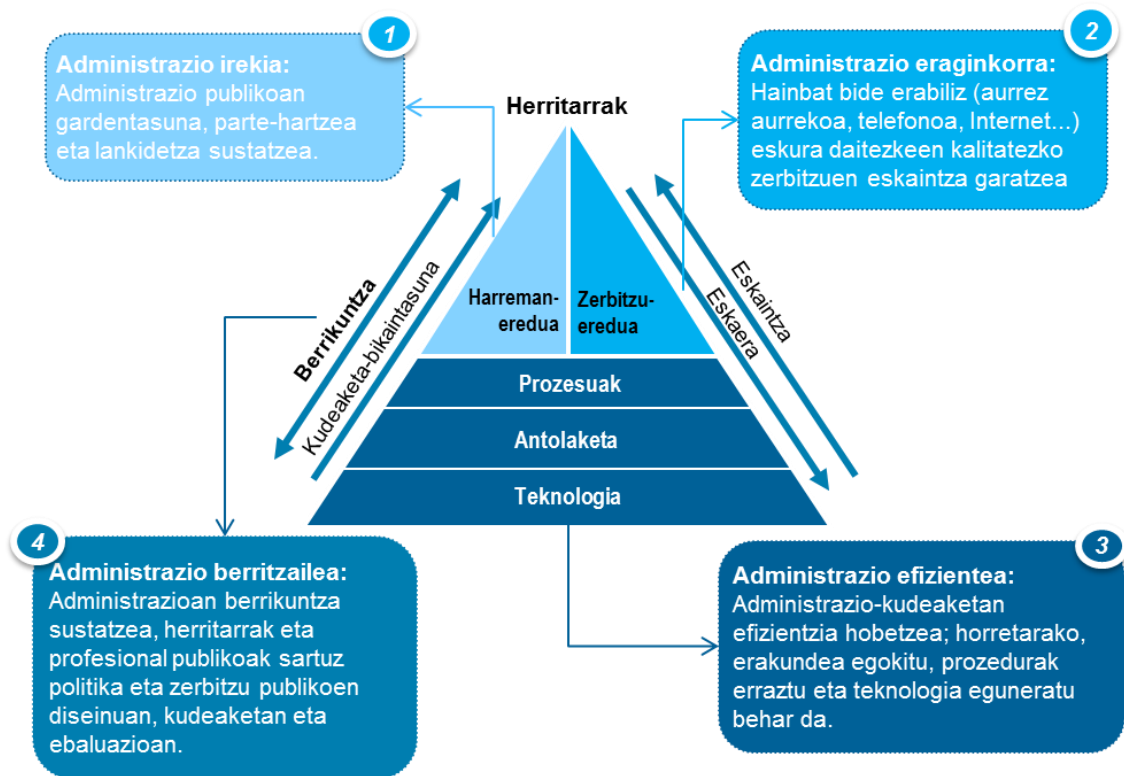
1

Administrazio irekia:
Administrazio publikoan gardentasuna, parte-hartzea eta lankidetza sustatzea.

2

Administrazio eraginkorra:
Hainbat bide erabiliz (aurrez aurrekoa, telefonoa, Internet...) eskura daitezkeen kalitatezko zerbitzuen eskaintza garatzea

Herritarrak

Harreman-eredua

Zerbitzu-eredua

Prozesuak

Antolaketa

Teknologia

Berrikuntza

Kudeaketa-bikaintasuna

Eskaintza

Eskaera

4

Administrazio berritzailea:
Administrazioan berrikuntza sustatzea, herritarrak eta profesional publikoak sartuz politika eta zerbitzu publikoen diseinuan, kudeaketan eta ebaluazioan.

3

Administrazio efizientea:
Administrazio-kudeaketan efizientzia hobetzea; horretarako, erakundea egokitu, prozedurak erraztu eta teknologia eguneratu behar da.